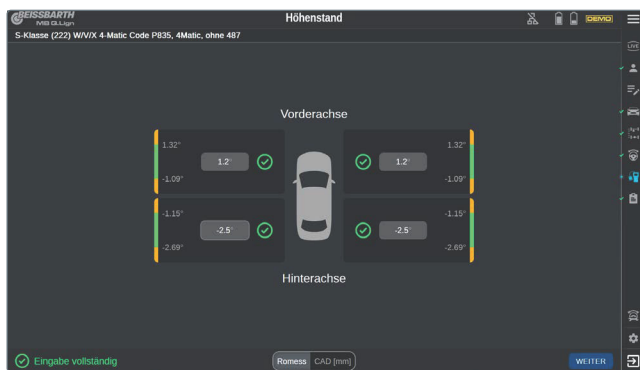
BEISSBARTH
MB 0.Lign
Höhenstand
DEMO
S-Klasse (222) W/V/X 4-Matic Code P835, 4Matic, ohne 487
LIVE

Vorderachse

| 1.32° | 1.2° | | 1.2° | 1.32° |
|---|---|---|---|---|
| -1.09° | | | | -1.09° |
| -1.15° | -2.5° | | -2.5° | -1.15° |
| -2.69° | | | | -2.69° |

Hinterachse

Eingabe vollständig
Romess CAD [mm]
WEITER